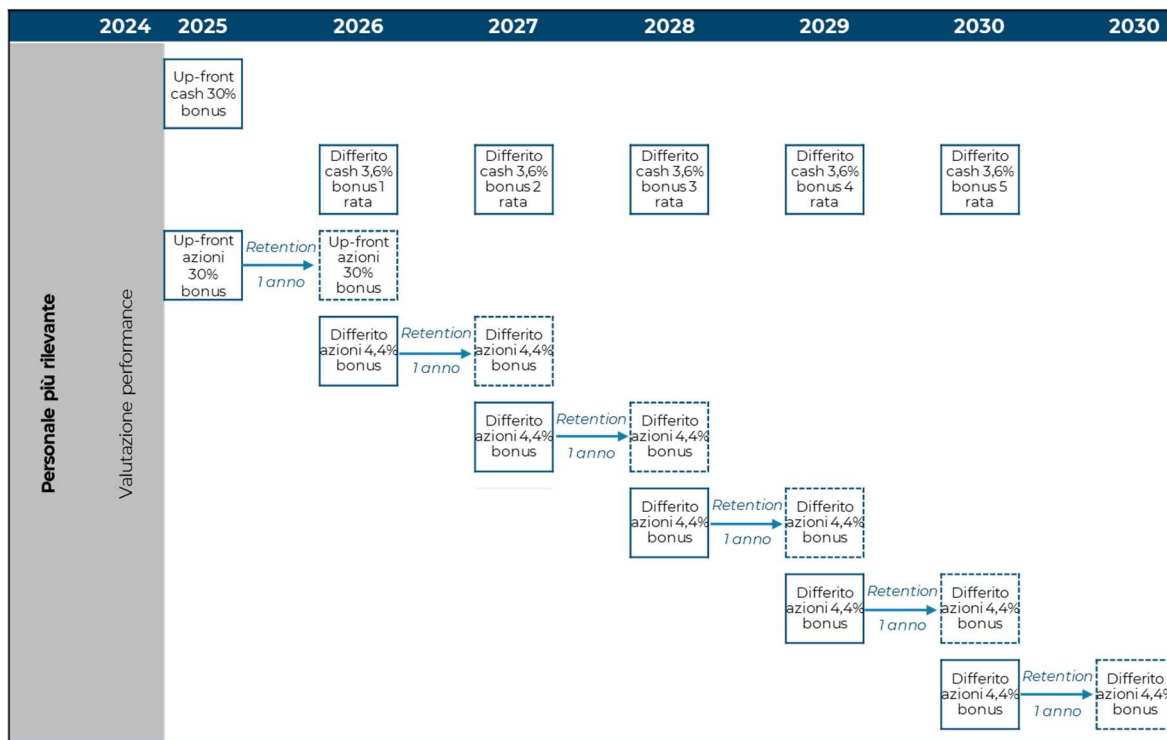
| 2024 | 2025 | 2026 | 2027 | 2028 | 2029 | 2030 | 2030 |
|---|---|---|---|---|---|---|---|

Personale più rilevante

Valutazione performance

Up-front cash 30% bonus

Differito cash 3,6% bonus 1 rata

Differito cash 3,6% bonus 2 rata

Differito cash 3,6% bonus 3 rata

Differito cash 3,6% bonus 4 rata

Differito cash 3,6% bonus 5 rata

Up-front azioni 30% bonus

Retention 1 anno

Up-front azioni 30% bonus

Differito azioni 4,4% bonus

Retention 1 anno

Differito azioni 4,4% bonus

Differito azioni 4,4% bonus

Retention 1 anno

Differito azioni 4,4% bonus

Differito azioni 4,4% bonus

Retention 1 anno

Differito azioni 4,4% bonus

Differito azioni 4,4% bonus

Retention 1 anno

Differito azioni 4,4% bonus

Differito azioni 4,4% bonus

Retention 1 anno

Differito azioni 4,4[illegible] bonus